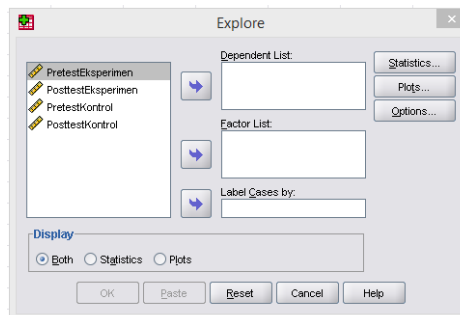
Explore

PretestEksperimen
PosttestEksperimen
PretestKontrol
PosttestKontrol

Dependent List:

Factor List:

Label Cases by:

Statistics...
Plots...
Options...

Display
Both Statistics Plots

OK Paste Reset Cancel Help